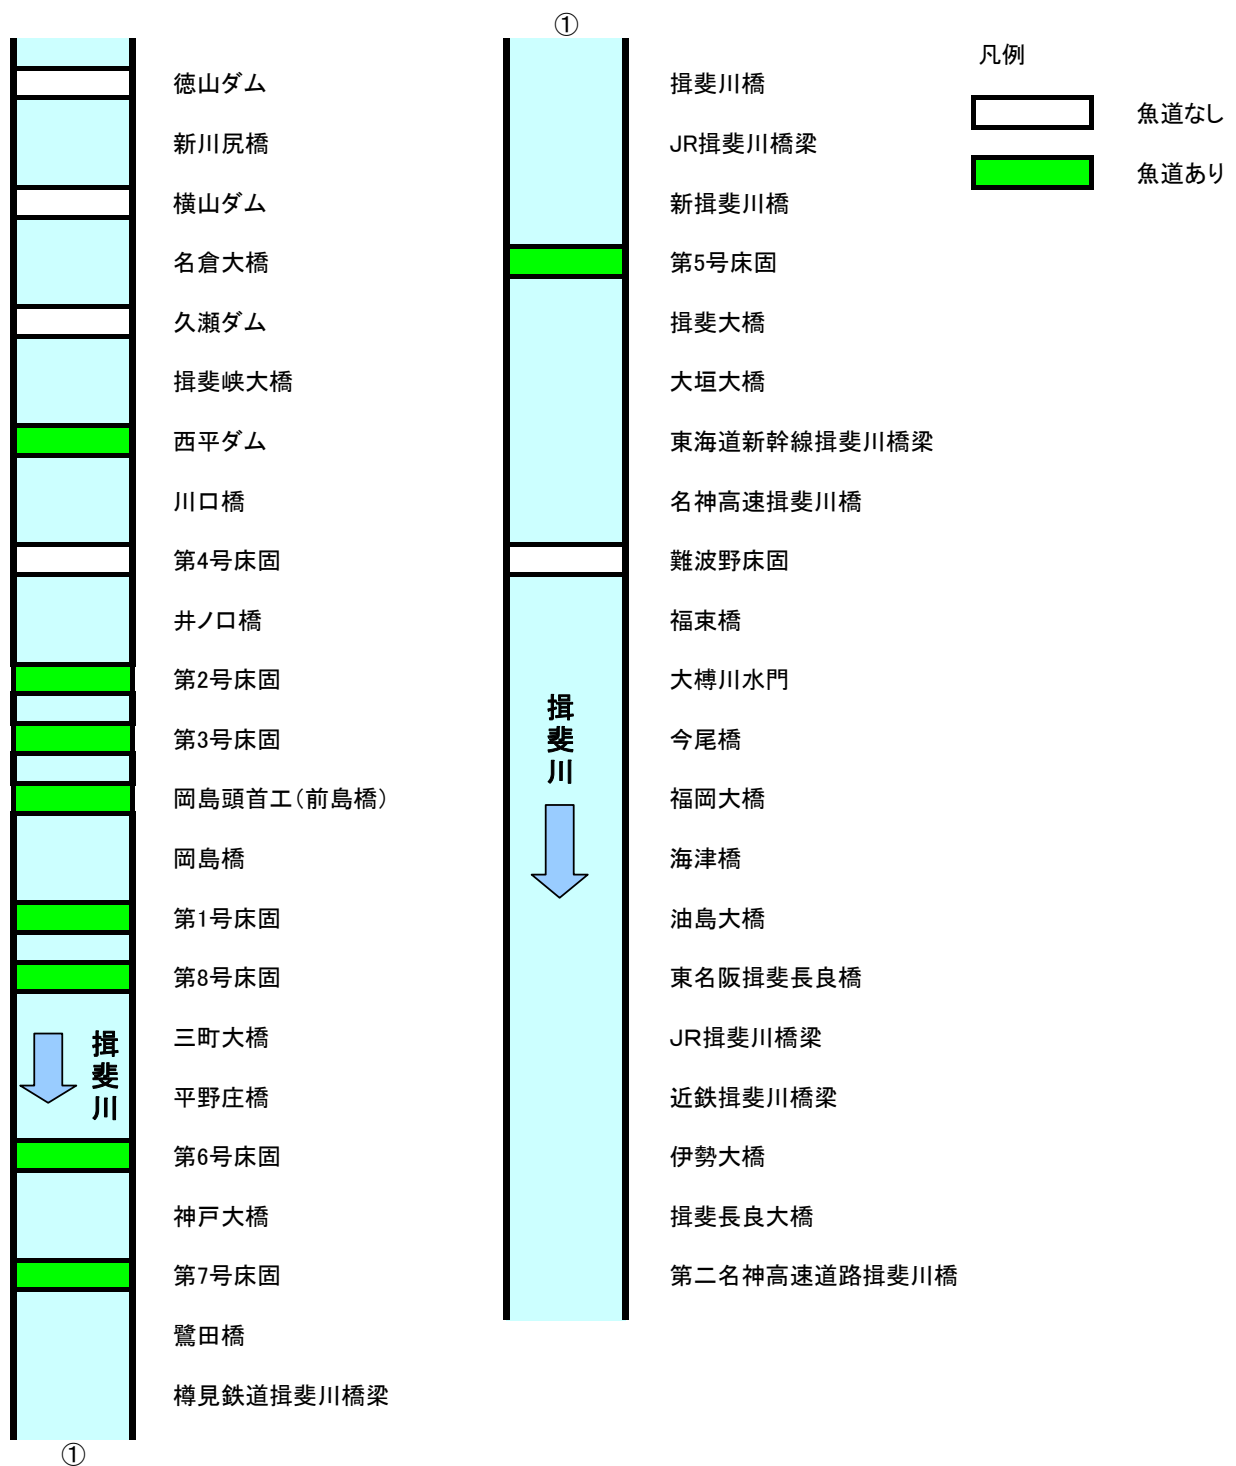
徳山ダム
新川尻橋
横山ダム
名倉大橋
久瀬ダム
揖斐峡大橋
西平ダム
川口橋
第4号床固
井ノ口橋
第2号床固
第3号床固
岡島頭首工（前島橋）
岡島橋
第1号床固
第8号床固
三町大橋
平野庄橋
第6号床固
神戸大橋
第7号床固
鷺田橋
樽見鉄道揖斐川橋梁

揖斐川

①

①

揖斐川橋
JR揖斐川橋梁
新揖斐川橋
第5号床固
揖斐大橋
大垣大橋
東海道新幹線揖斐川橋梁
名神高速揖斐川橋
難波野床固
福束橋
大榑川水門
今尾橋
福岡大橋
海津橋
油島大橋
東名阪揖斐長良橋
JR揖斐川橋梁
近鉄揖斐川橋梁
伊勢大橋
揖斐長良大橋
第二名神高速道路揖斐川橋

揖斐川

凡例
魚道なし
魚道あり